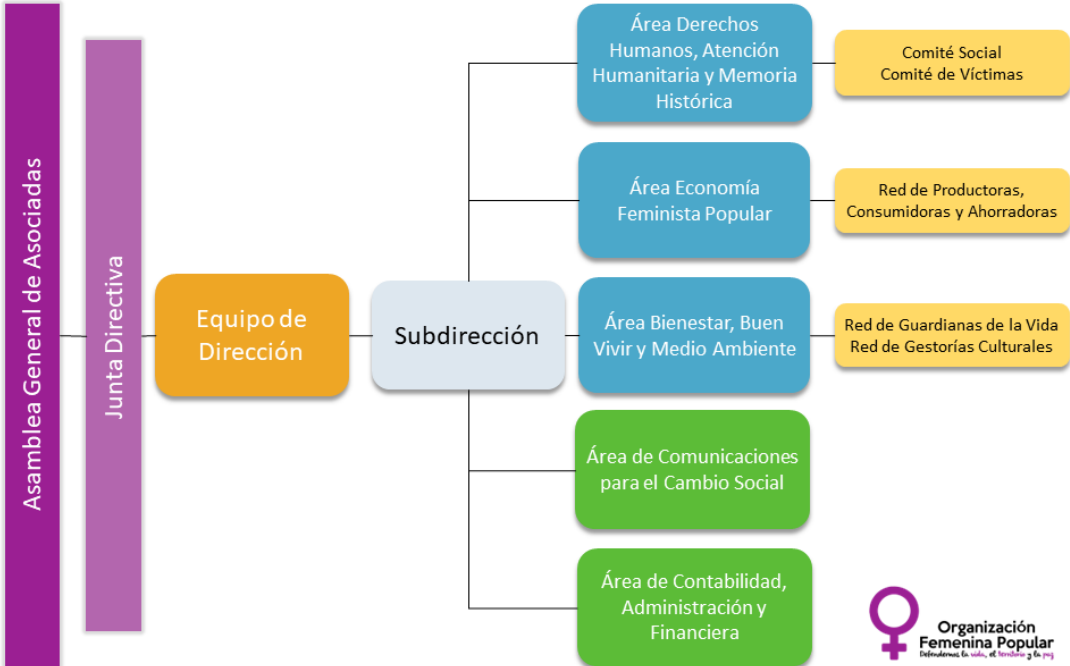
Asamblea General de Asociadas

Junta Directiva

Equipo de Dirección

Subdirección

Área Derechos Humanos, Atención Humanitaria y Memoria Histórica

Comité Social
Comité de Víctimas

Área Economía Feminista Popular

Red de Productoras, Consumidoras y Ahorradoras

Área Bienestar, Buen Vivir y Medio Ambiente

Red de Guardianas de la Vida
Red de Gestorías Culturales

Área de Comunicaciones para el Cambio Social

Área de Contabilidad, Administración y Financiera

Organización Femenina Popular
Defendemos la vida, el territorio y la paz